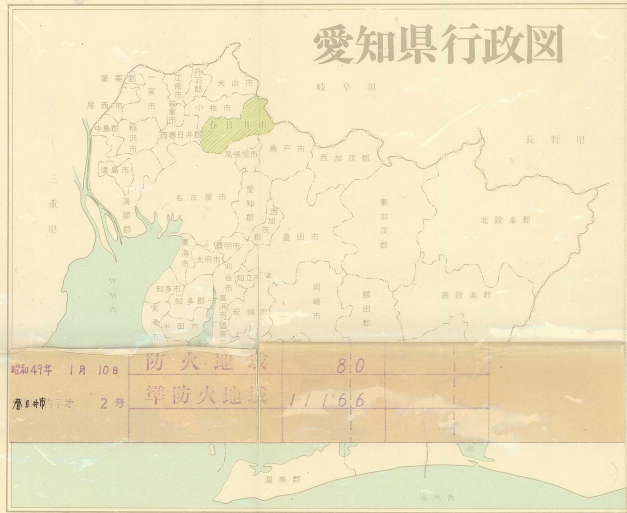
愛知県行政図

岐阜県

長野県

三重県

葉栗郡
尾西市
中島郡
津島市
海部郡
一宮市
稲沢市
江南市
犬山市
小牧市
丹羽郡
西春日井郡
春日井市
尾張旭市
瀬戸市
名古屋市
愛知郡
西加茂郡
東加茂郡
北設楽郡
豊田市
豊明市
大府市
東海市
知多市
知多郡
刈谷市
知立市
岡崎市
額田郡
南設楽郡
半田市
碧南市
渥美郡

昭和49年 1月 10日
春日井市 2号

防火地域 80
準防火地域 11166